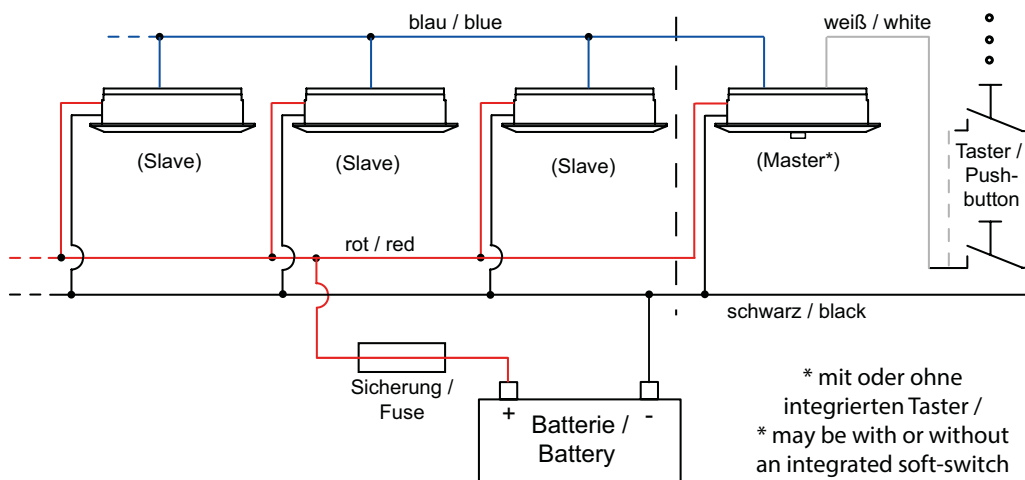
blau / blue

weiß / white

(Slave)

(Slave)

(Slave)

(Master*)

Taster / Push-button

rot / red

schwarz / black

Sicherung / Fuse

+

-

Batterie / Battery

* mit oder ohne integrierten Taster /
* may be with or without an integrated soft-switch